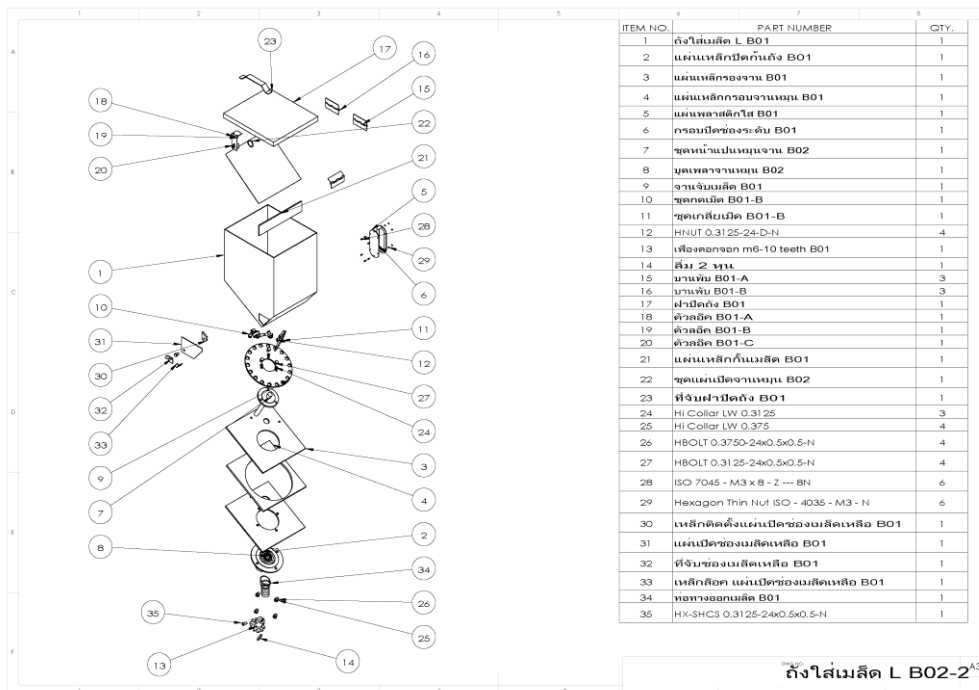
1 2 3 4 5 6 7 8

A B C D E F

| ITEM NO. | PART NUMBER | QTY. |
|---|---|---|
| 1 | ถังใส่เมล็ด L B01 | 1 |
| 2 | แผ่นเหล็กปิดก้นถัง B01 | 1 |
| 3 | แผ่นเหล็กรองจาน B01 | 1 |
| 4 | แผ่นเหล็กกรอบจานหมุน B01 | 1 |
| 5 | แผ่นเพลาสติกใส B01 | 1 |
| 6 | กรอบปิดช่องระดับ B01 | 1 |
| 7 | ชุดหน้าแปนหมุนจาน B02 | 1 |
| 8 | บูตเพลาจานหมุน B02 | 1 |
| 9 | จานจับเมล็ด B01 | 1 |
| 10 | ชุดกดเม็ด B01-B | 1 |
| 11 | ชุดเกลี่ยเม็ด B01-B | 1 |
| 12 | HNUT 0.3125-24-D-N | 4 |
| 13 | เฟืองดอกจอก m6-10 teeth B01 | 1 |
| 14 | ลิ่ม 2 หุน | 1 |
| 15 | บานพับ B01-A | 3 |
| 16 | บานพับ B01-B | 3 |
| 17 | ฝาปิดถัง B01 | 1 |
| 18 | ตัวลอ็ค B01-A | 1 |
| 19 | ตัวลอ็ค B01-B | 1 |
| 20 | ตัวลอ็ค B01-C | 1 |
| 21 | แผ่นเหล็กกั้นเมล็ด B01 | 1 |
| 22 | ชุดแผ่นเปิดจานหมุน B02 | 1 |
| 23 | ที่จับฝาปิดถัง B01 | 1 |
| 24 | Hi Collar LW 0.3125 | 3 |
| 25 | Hi Collar LW 0.375 | 4 |
| 26 | HBOLT 0.3750-24x0.5x0.5-N | 4 |
| 27 | HBOLT 0.3125-24x0.5x0.5-N | 4 |
| 28 | ISO 7045 - M3 x 8 - Z --- 8N | 6 |
| 29 | Hexagon Thin Nut ISO - 4035 - M3 - N | 6 |
| 30 | เหล็กติดตั้งแผ่นเปิดช่องเมล็ดเหลือ B01 | 1 |
| 31 | แผ่นเปิดช่องเมล็ดเหลือ B01 | 1 |
| 32 | ที่จับช่องเมล็ดเหลือ B01 | 1 |
| 33 | เหล็กล็อค แผ่นเปิดช่องเมล็ดเหลือ B01 | 1 |
| 34 | ท่อทางออกเมล็ด B01 | 1 |
| 35 | HX-SHCS 0.3125-24x0.5x0.5-N | 1 |

23 17 16 18 15 19 22 20 21 5 28 29 1 6 10 11 31 12 30 27 32 24 33 9 3 7 4 2 8 34 26 35 25 13 14

ถังใส่เมล็ด L B02-2 A3